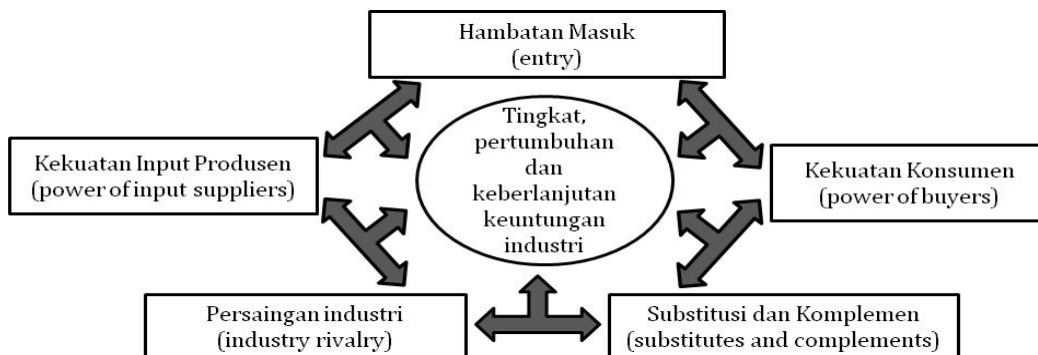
Hambatan Masuk
(entry)

Kekuatan Input Produsen
(power of input suppliers)

Tingkat, pertumbuhan dan keberlanjutan keuntungan industri

Kekuatan Konsumen
(power of buyers)

Persaingan industri
(industry rivalry)

Substitusi dan Komplemen
(substitutes and complements)